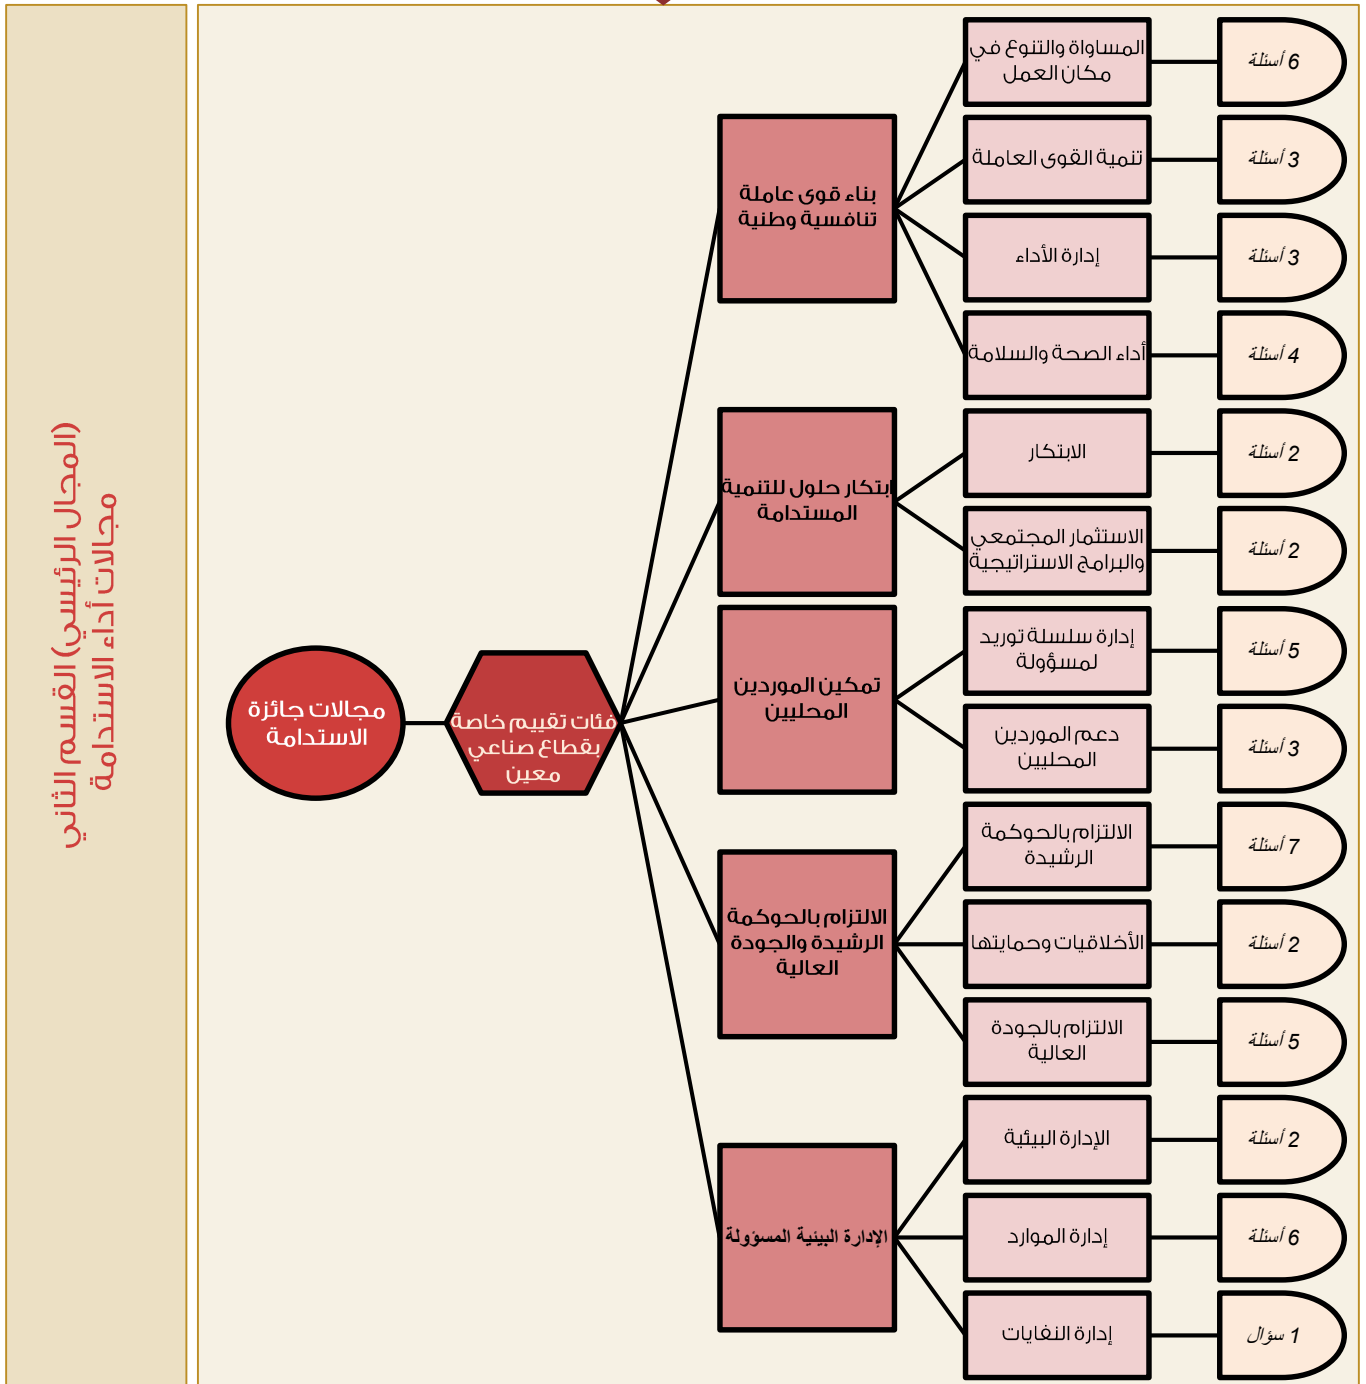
(المجال الرئيسي) القسم الثاني
مجالات أداء الاستدامة

مجالات جائزة الاستدامة

فئات تقييم خاصة بقطاع صناعي معين

بناء قوى عاملة تنافسية وطنية

المساواة والتنوع في مكان العمل
6 أسئلة

تنمية القوى العاملة
3 أسئلة

إدارة الأداء
3 أسئلة

أداء الصحة والسلامة
4 أسئلة

إبتكار حلول للتنمية المستدامة

الابتكار
2 أسئلة

الاستثمار المجتمعي والبرامج الاستراتيجية
2 أسئلة

تمكين الموردين المحليين

إدارة سلسلة توريد لمسؤولة
5 أسئلة

دعم الموردين المحليين
3 أسئلة

الالتزام بالحوكمة الرشيدة والجودة العالية

الالتزام بالحوكمة الرشيدة
7 أسئلة

الأخلاقيات وحمايتها
2 أسئلة

الالتزام بالجودة العالية
5 أسئلة

الإدارة البيئية المسؤولة

الإدارة البيئية
2 أسئلة

إدارة الموارد
6 أسئلة

إدارة النفايات
1 سؤال